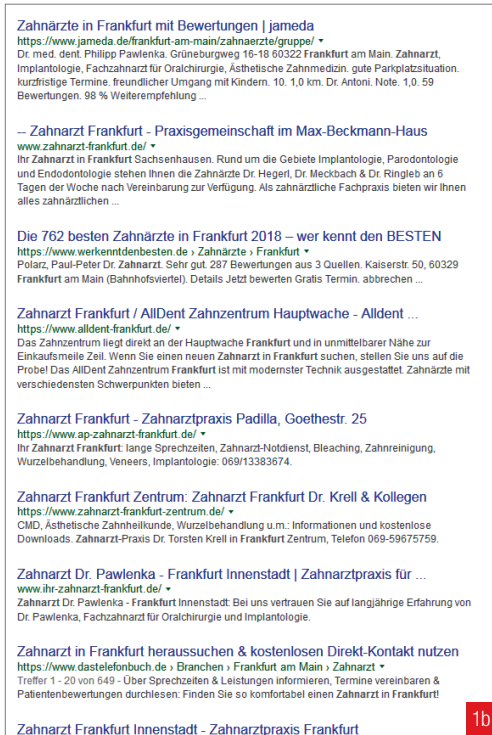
Zahnärzte in Frankfurt mit Bewertungen | jameda
https://www.jameda.de/frankfurt-am-main/zahnaerzte/gruppe/ ▾
Dr. med. dent. Philipp Pawlenka. Grüneburgweg 16-18 60322 Frankfurt am Main. Zahnarzt, Implantologie, Fachzahnarzt für Oralchirurgie, Ästhetische Zahnmedizin. gute Parkplatzsituation. kurzfristige Termine. freundlicher Umgang mit Kindern. 10. 1,0 km. Dr. Antoni. Note. 1,0. 59 Bewertungen. 98 % Weiterempfehlung ...

-- Zahnarzt Frankfurt - Praxisgemeinschaft im Max-Beckmann-Haus
www.zahnarzt-frankfurt.de/ ▾
Ihr Zahnarzt in Frankfurt Sachsenhausen. Rund um die Gebiete Implantologie, Parodontologie und Endodontologie stehen Ihnen die Zahnärzte Dr. Hegerl, Dr. Meckbach & Dr. Ringleb an 6 Tagen der Woche nach Vereinbarung zur Verfügung. Als zahnärztliche Fachpraxis bieten wir Ihnen alles zahnärztlichen ...

Die 762 besten Zahnärzte in Frankfurt 2018 – wer kennt den BESTEN
https://www.werkenntdenbesten.de › Zahnärzte › Frankfurt ▾
Polarz, Paul-Peter Dr. Zahnarzt. Sehr gut. 287 Bewertungen aus 3 Quellen. Kaiserstr. 50, 60329 Frankfurt am Main (Bahnhofsviertel). Details Jetzt bewerten Gratis Termin. abbrechen ...

Zahnarzt Frankfurt / AllDent Zahnzentrum Hauptwache - Alldent ...
https://www.alldent-frankfurt.de/ ▾
Das Zahnzentrum liegt direkt an der Hauptwache Frankfurt und in unmittelbarer Nähe zur Einkaufsmeile Zeil. Wenn Sie einen neuen Zahnarzt in Frankfurt suchen, stellen Sie uns auf die Probe! Das AllDent Zahnzentrum Frankfurt ist mit modernster Technik ausgestattet. Zahnärzte mit verschiedensten Schwerpunkten bieten ...

Zahnarzt Frankfurt - Zahnarztpraxis Padilla, Goethestr. 25
https://www.ap-zahnarzt-frankfurt.de/ ▾
Ihr Zahnarzt Frankfurt: lange Sprechzeiten, Zahnarzt-Notdienst, Bleaching, Zahnreinigung, Wurzelbehandlung, Veneers, Implantologie: 069/13383674.

Zahnarzt Frankfurt Zentrum: Zahnarzt Frankfurt Dr. Krell & Kollegen
https://www.zahnarzt-frankfurt-zentrum.de/ ▾
CMD, Ästhetische Zahnheilkunde, Wurzelbehandlung u.m.: Informationen und kostenlose Downloads. Zahnarzt-Praxis Dr. Torsten Krell in Frankfurt Zentrum, Telefon 069-59675759.

Zahnarzt Dr. Pawlenka - Frankfurt Innenstadt | Zahnarztpraxis für ...
www.ihr-zahnarzt-frankfurt.de/ ▾
Zahnarzt Dr. Pawlenka - Frankfurt Innenstadt: Bei uns vertrauen Sie auf langjährige Erfahrung von Dr. Pawlenka, Fachzahnarzt für Oralchirurgie und Implantologie.

Zahnarzt in Frankfurt heraussuchen & kostenlosen Direkt-Kontakt nutzen
https://www.dastelefonbuch.de › Branchen › Frankfurt am Main › Zahnarzt ▾
Treffer 1 - 20 von 649 - Über Sprechzeiten & Leistungen informieren, Termine vereinbaren & Patientenbewertungen durchlesen: Finden Sie so komfortabel einen Zahnarzt in Frankfurt!

Zahnarzt Frankfurt Innenstadt - Zahnarztpraxis Frankfurt

1b